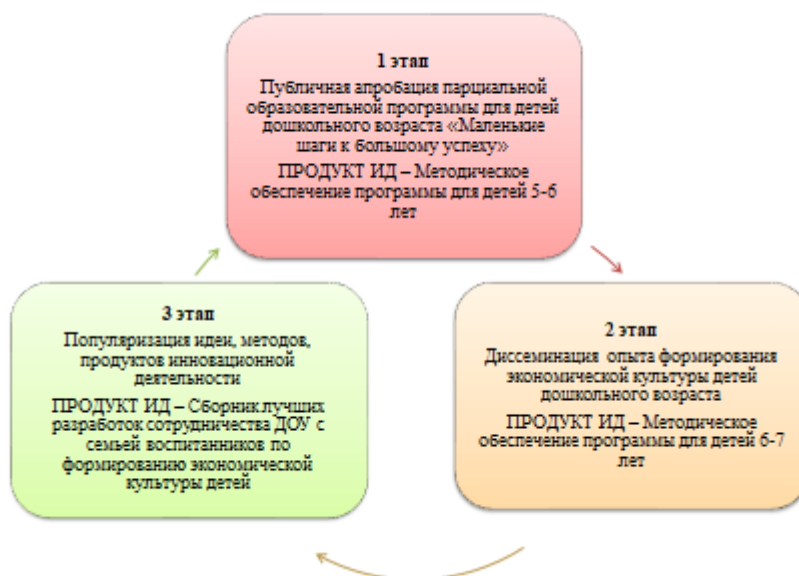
1 этап

Публичная апробация парциальной образовательной программы для детей дошкольного возраста «Маленькие шаги к большому успеху»

ПРОДУКТ ИД – Методическое обеспечение программы для детей 5-6 лет

2 этап

Диссеминация опыта формирования экономической культуры детей дошкольного возраста

ПРОДУКТ ИД – Методическое обеспечение программы для детей 6-7 лет

3 этап

Популяризация идеи, методов, продуктов инновационной деятельности

ПРОДУКТ ИД – Сборник лучших разработок сотрудничества ДОУ с семьей воспитанников по формированию экономической культуры детей